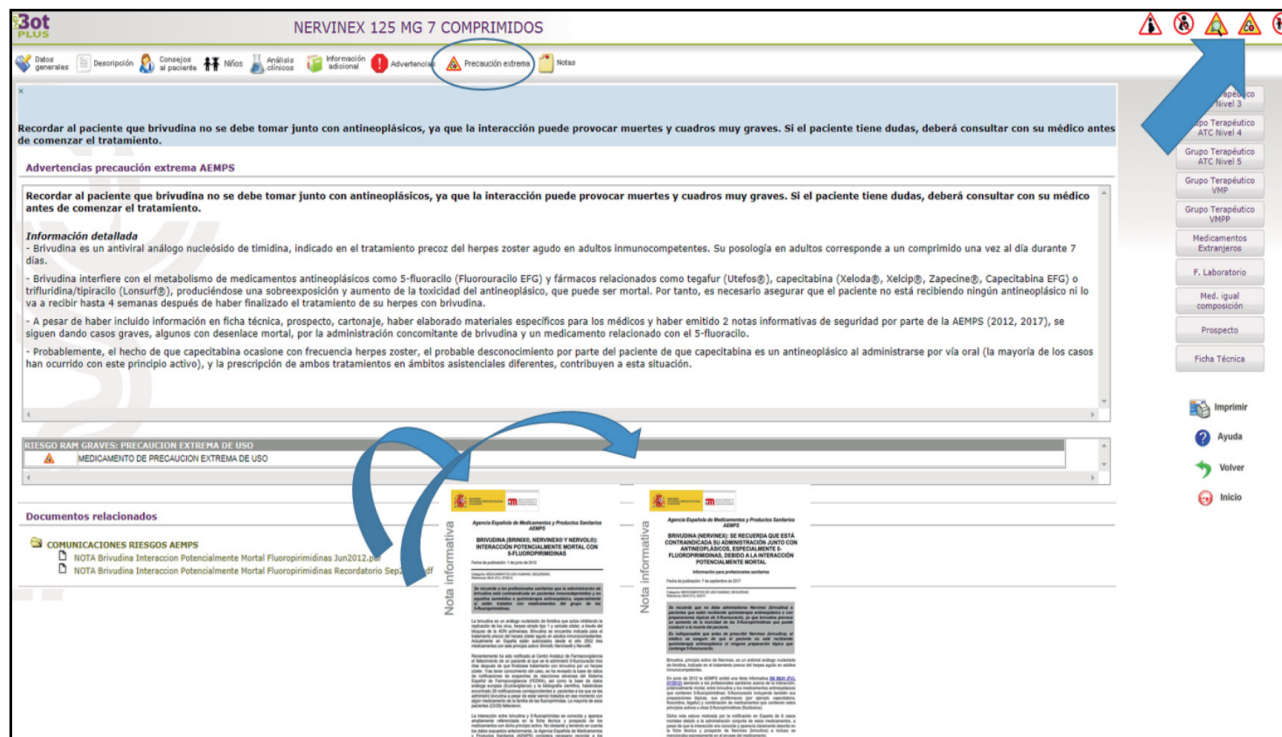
Bot PLUS

NERVINEX 125 MG 7 COMPRIMIDOS

Datos generales | Descripción | Consejos al paciente | Niños | Análisis clínicos | Información adicional | Advertencias | Precaución extrema | Notas

Recordar al paciente que brivudina no se debe tomar junto con antineoplásicos, ya que la interacción puede provocar muertes y cuadros muy graves. Si el paciente tiene dudas, deberá consultar con su médico antes de comenzar el tratamiento.

Advertencias precaución extrema AEMPS

Recordar al paciente que brivudina no se debe tomar junto con antineoplásicos, ya que la interacción puede provocar muertes y cuadros muy graves. Si el paciente tiene dudas, deberá consultar con su médico antes de comenzar el tratamiento.

Información detallada
- Brivudina es un antiviral análogo nucleósido de timidina, indicado en el tratamiento precoz del herpes zoster agudo en adultos inmunocompetentes. Su posología en adultos corresponde a un comprimido una vez al día durante 7 días.

- Brivudina interfiere con el metabolismo de medicamentos antineoplásicos como 5-fluoracilo (Fluorouracilo EFG) y fármacos relacionados como tegafur (Utefos®), capecitabina (Xeloda®, Xelcip®, Zapecine®, Capecitabina EFG) o trifluridina/tipiracilo (Lonsurf®), produciéndose una sobreexposición y aumento de la toxicidad del antineoplásico, que puede ser mortal. Por tanto, es necesario asegurar que el paciente no está recibiendo ningún antineoplásico ni lo va a recibir hasta 4 semanas después de haber finalizado el tratamiento de su herpes con brivudina.

- A pesar de haber incluido información en ficha técnica, prospecto, cartonaje, haber elaborado materiales específicos para los médicos y haber emitido 2 notas informativas de seguridad por parte de la AEMPS (2012, 2017), se siguen dando casos graves, algunos con desenlace mortal, por la administración concomitante de brivudina y un medicamento relacionado con el 5-fluoracilo.

- Probablemente, el hecho de que capecitabina ocasione con frecuencia herpes zoster, el probable desconocimiento por parte del paciente de que capecitabina es un antineoplásico al administrarse por vía oral (la mayoría de los casos han ocurrido con este principio activo), y la prescripción de ambos tratamientos en ámbitos asistenciales diferentes, contribuyen a esta situación.

RIESGO RAM GRAVES: PRECAUCION EXTREMA DE USO
MEDICAMENTO DE PRECAUCION EXTREMA DE USO

Documentos relacionados
COMUNICACIONES RIESGOS AEMPS
NOTA Brivudina Interaccion Potencialmente Mortal Fluoropirimidinas Jun2012.pdf
NOTA Brivudina Interaccion Potencialmente Mortal Fluoropirimidinas Recordatorio Sep2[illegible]df

Grupo Terapéutico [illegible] Nivel 3
Grupo Terapéutico ATC Nivel 4
Grupo Terapéutico ATC Nivel 5
Grupo Terapéutico VMP
Grupo Terapéutico VMPP
Medicamentos Extranjeros
F. Laboratorio
Med. igual composición
Prospecto
Ficha Técnica
Imprimir
Ayuda
Volver
Inicio

Nota informativa
Agencia Española de Medicamentos y Productos Sanitarios AEMPS
BRIVUDINA (BRINIX®, NERVINEX® Y NERVOL®): INTERACCIÓN POTENCIALMENTE MORTAL CON 5-FLUOROPIRIMIDINAS
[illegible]

Nota informativa
Agencia Española de Medicamentos y Productos Sanitarios AEMPS
BRIVUDINA (NERVINEX): SE RECUERDA QUE ESTÁ CONTRAINDICADA SU ADMINISTRACIÓN JUNTO CON ANTINEOPLÁSICOS, ESPECIALMENTE 5-FLUOROPIRIMIDINAS, DEBIDO A LA INTERACCIÓN POTENCIALMENTE MORTAL
Información para profesionales sanitarios
Fecha de publicación: 7 de septiembre de 2017
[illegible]